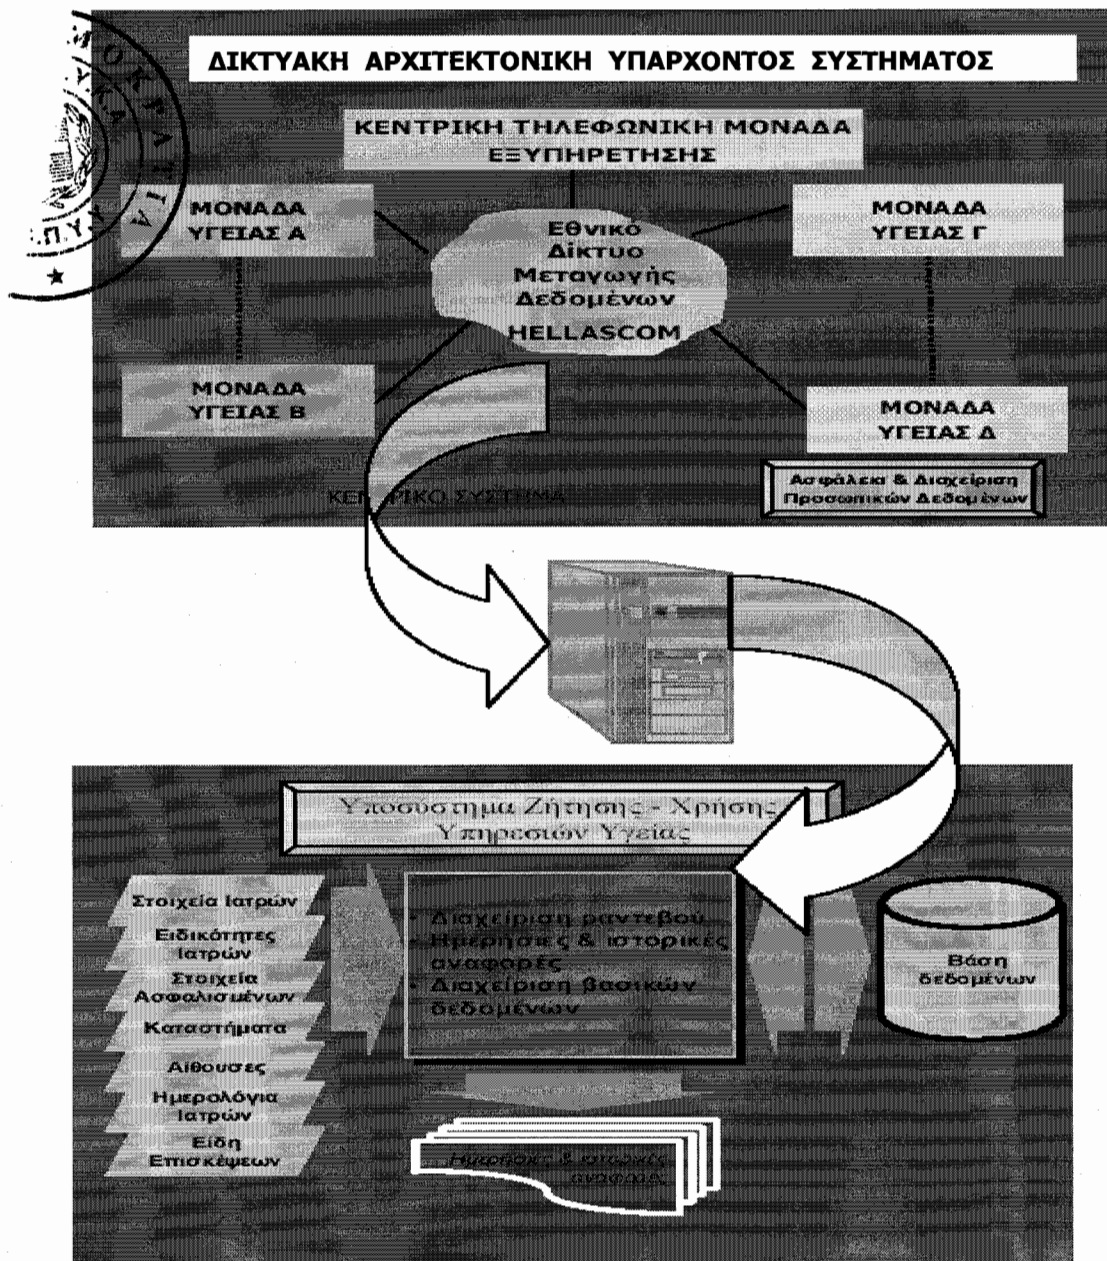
ΔΙΚΤΥΑΚΗ ΑΡΧΙΤΕΚΤΟΝΙΚΗ ΥΠΑΡΧΟΝΤΟΣ ΣΥΣΤΗΜΑΤΟΣ

ΚΕΝΤΡΙΚΗ ΤΗΛΕΦΩΝΙΚΗ ΜΟΝΑΔΑ ΕΞΥΠΗΡΕΤΗΣΗΣ

ΜΟΝΑΔΑ ΥΓΕΙΑΣ Α

Εθνικό Δίκτυο Μεταγωγής Δεδομένων HELLASCOM

ΜΟΝΑΔΑ ΥΓΕΙΑΣ Γ

ΜΟΝΑΔΑ ΥΓΕΙΑΣ Β

ΜΟΝΑΔΑ ΥΓΕΙΑΣ Δ

Ασφάλεια & Διαχείριση Προσωπικών Δεδομένων

ΚΕΝ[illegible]ΡΙΚΟ ΣΥΣΤΗΜΑ

Υποσύστημα Ζήτησης - Χρήσης Υπηρεσιών Υγείας

Στοιχεία Ιατρών
Ειδικότητες Ιατρών
Στοιχεία Ασφαλισμένων
Καταστήματα
Αίθουσες
Ημερολόγια Ιατρών
Είδη Επισκέψεων

• Διαχείριση ραντεβού
• Ημερήσιες & ιστορικές αναφορές
• Διαχείριση βασικών δεδομένων

Βάση δεδομένων

Ημερήσιες & ιστορικές αναφορές